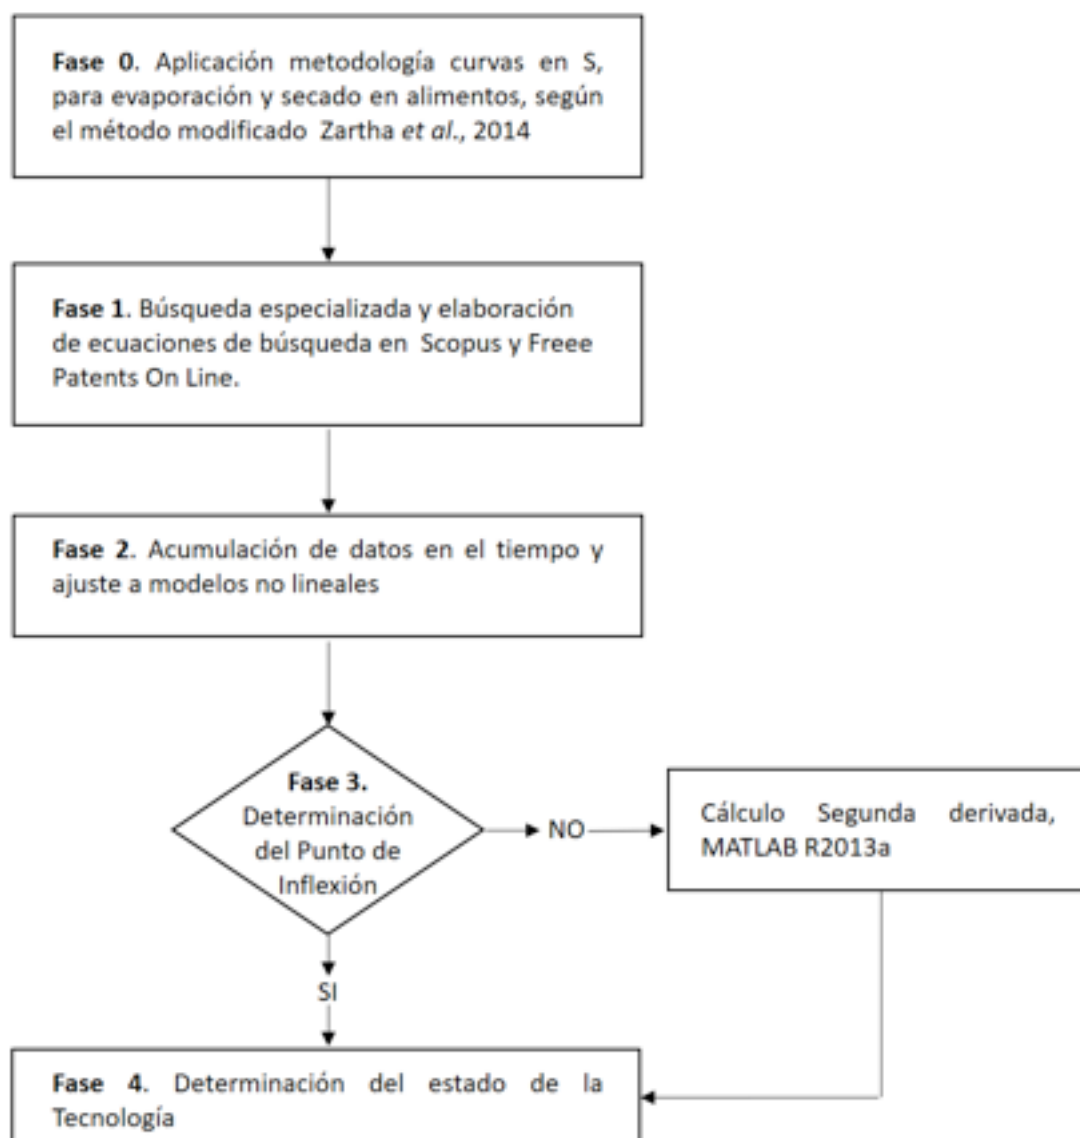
**Fase 0**. Aplicación metodología curvas en S, para evaporación y secado en alimentos, según el método modificado Zartha *et al.*, 2014

**Fase 1**. Búsqueda especializada y elaboración de ecuaciones de búsqueda en Scopus y Freee Patents On Line.

**Fase 2**. Acumulación de datos en el tiempo y ajuste a modelos no lineales

**Fase 3.** Determinación del Punto de Inflexión

NO

Cálculo Segunda derivada, MATLAB R2013a

SI

**Fase 4**. Determinación del estado de la Tecnología